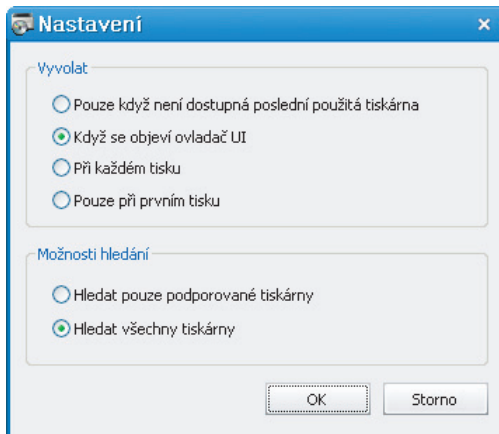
Nastavení

×

Vyvolat

Pouze když není dostupná poslední použitá tiskárna

Když se objeví ovladač UI

Při každém tisku

Pouze při prvním tisku

Možnosti hledání

Hledat pouze podporované tiskárny

Hledat všechny tiskárny

OK

Storno